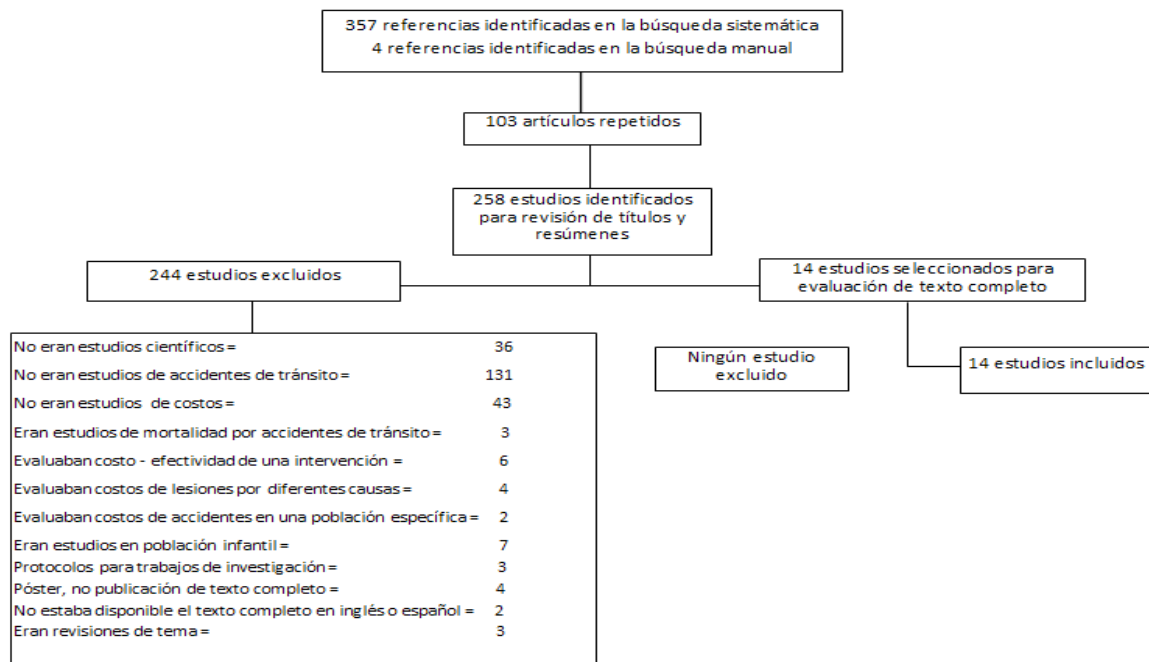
357 referencias identificadas en la búsqueda sistemática
4 referencias identificadas en la búsqueda manual

103 artículos repetidos

258 estudios identificados para revisión de títulos y resúmenes

244 estudios excluidos

14 estudios seleccionados para evaluación de texto completo

No eran estudios científicos = 36
No eran estudios de accidentes de tránsito = 131
No eran estudios de costos = 43
Eran estudios de mortalidad por accidentes de tránsito = 3
Evaluaban costo - efectividad de una intervención = 6
Evaluaban costos de lesiones por diferentes causas = 4
Evaluaban costos de accidentes en una población específica = 2
Eran estudios en población infantil = 7
Protocolos para trabajos de investigación = 3
Póster, no publicación de texto completo = 4
No estaba disponible el texto completo en inglés o español = 2
Eran revisiones de tema = 3

Ningún estudio excluido

14 estudios incluidos